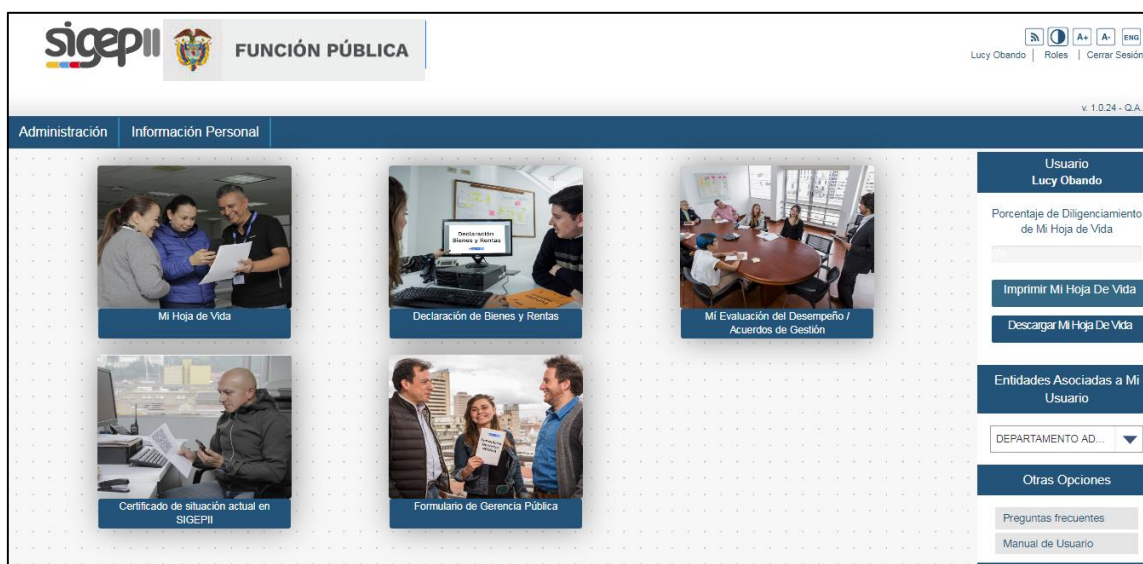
sigepII FUNCIÓN PÚBLICA

A+ A- ENG

Lucy Obando | Roles | Cerrar Sesión

v. 1.0.24 - Q.A.

Administración | Información Personal

Mi Hoja de Vida

Declaración Bienes y Rentas

Declaración de Bienes y Rentas

Mi Evaluación del Desempeño / Acuerdos de Gestión

Certificado de situación actual en SIGEPII

Formulario de Gerencia Pública

Usuario
Lucy Obando

Porcentaje de Diligenciamiento de Mi Hoja de Vida

Imprimir Mi Hoja De Vida

Descargar Mi Hoja De Vida

Entidades Asociadas a Mi Usuario

DEPARTAMENTO AD...

Otras Opciones

Preguntas frecuentes

Manual de Usuario